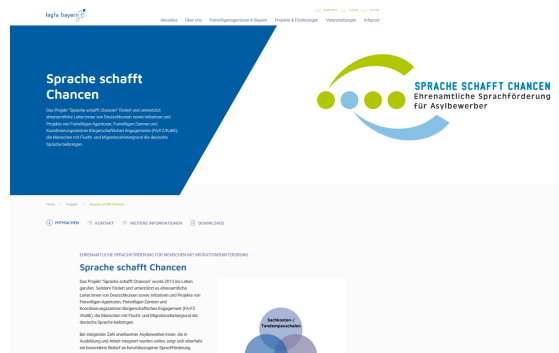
lagfa bayern

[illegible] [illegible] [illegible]

Aktuelles Über uns Freiwilligenagenturen in Bayern Projekte & Förderungen Veranstaltungen Infopool

Sprache schafft Chancen

Das Projekt "Sprache schafft Chancen" fördert und unterstützt ehrenamtliche Leiter:innen von Deutschkursen sowie Initiativen und Projekte von Freiwilligen-Agenturen, Freiwilligen-Zentren und Koordinierungszentren Bürgerschaftlichen Engagements (FA/FZ/KoBE), die Menschen mit Flucht- und Migrationshintergrund die deutsche Sprache beibringen.

SPRACHE SCHAFFT CHANCEN
Ehrenamtliche Sprachförderung für Asylbewerber

Home | Projekte | Sprache schafft Chancen

MITMACHEN KONTAKT WEITERE INFORMATIONEN DOWNLOADS

EHRENAMTLICHE SPRACHFÖRDERUNG FÜR MENSCHEN MIT MIGRATIONSHINTERGRUND

Sprache schafft Chancen

Das Projekt "Sprache schafft Chancen" wurde 2013 ins Leben gerufen. Seitdem fördern und unterstützt es ehrenamtliche Leiter:innen von Deutschkursen sowie Initiativen und Projekte von Freiwilligen-Agenturen, Freiwilligen-Zentren und Koordinierungszentren Bürgerschaftlichen Engagements (FA/FZ/KoBE), die Menschen mit Flucht- und Migrationshintergrund die deutsche Sprache beibringen.

Bei steigender Zahl anerkannter Asylbewerber:innen, die in Ausbildung und Arbeit integriert werden sollen, zeigt sich ebenfalls ein besonderer Bedarf an berufsbezogener Sprachförderung.

Sachkosten- / Tandempauschalen